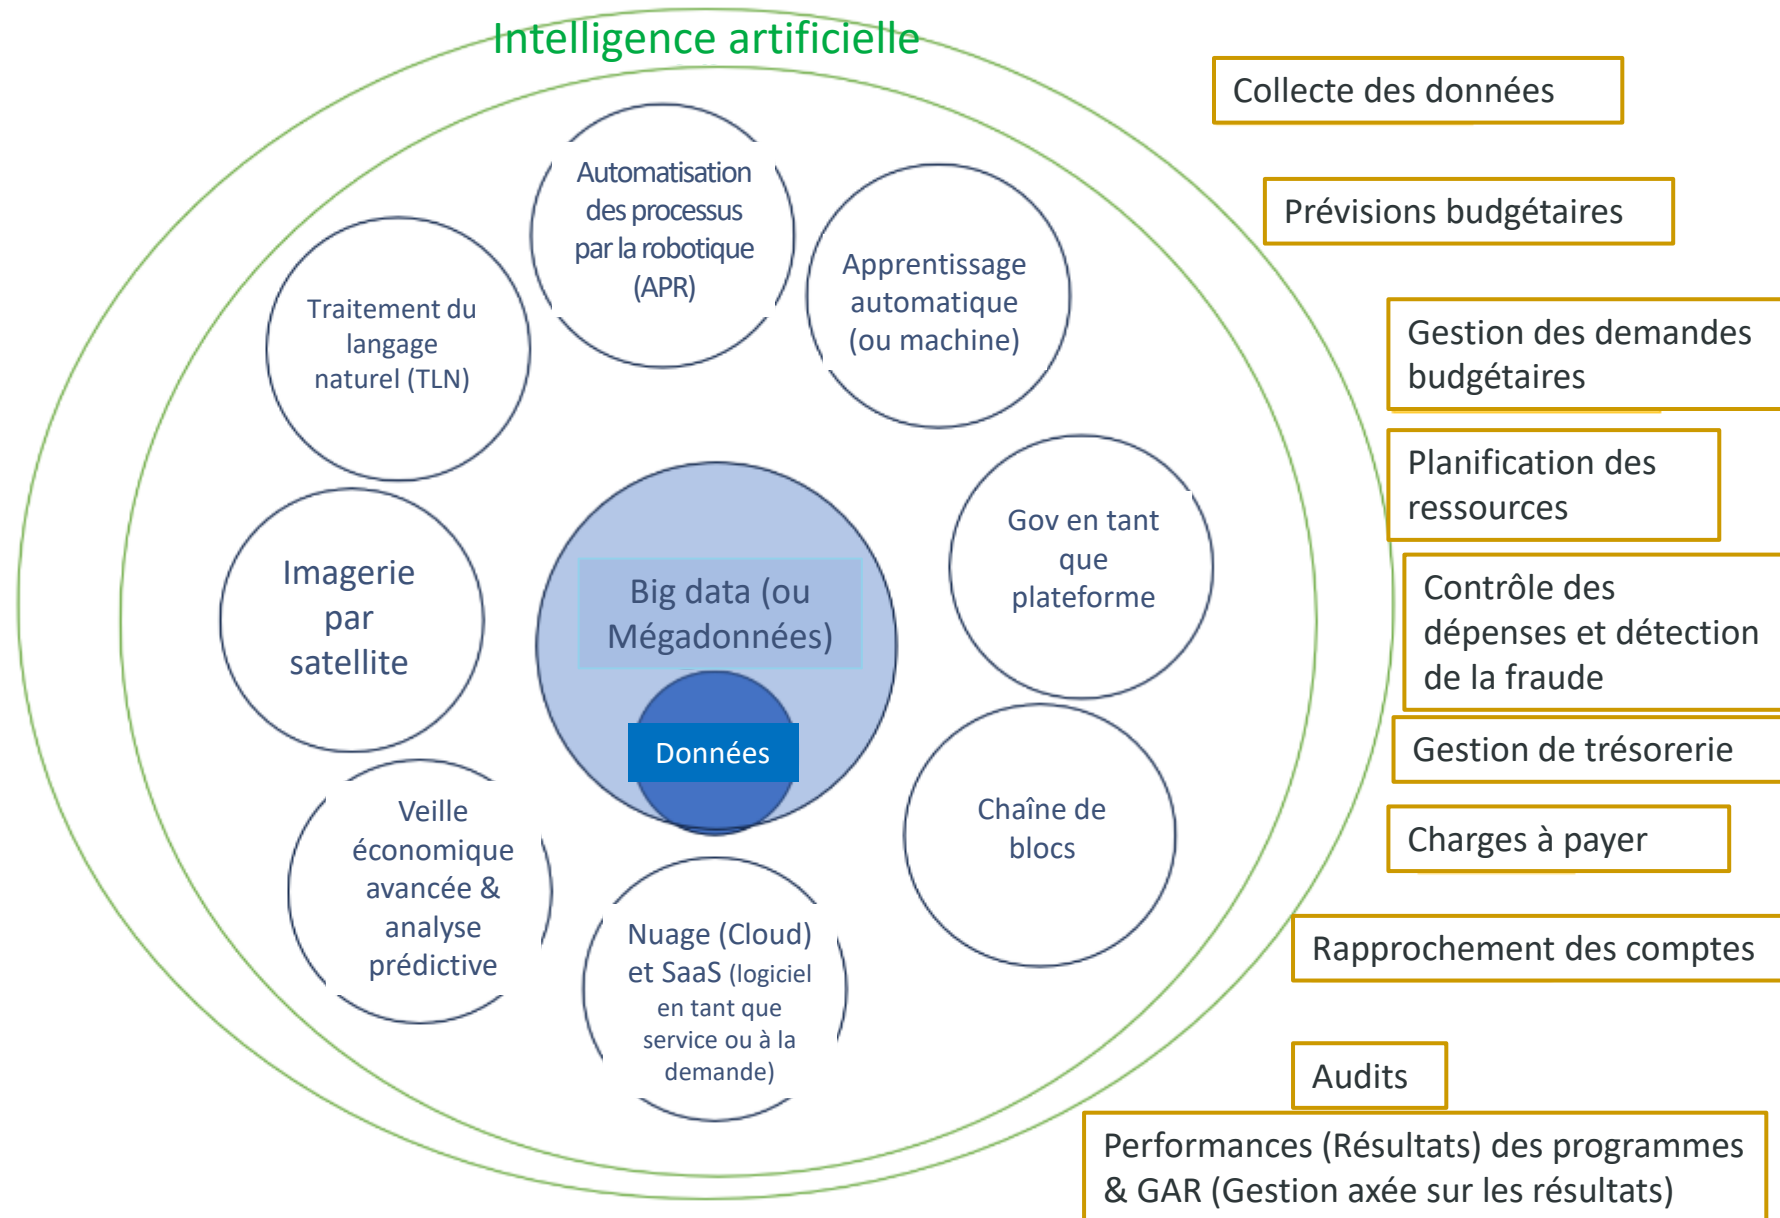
Intelligence artificielle

Automatisation des processus par la robotique (APR)

Traitement du langage naturel (TLN)

Apprentissage automatique (ou machine)

Imagerie par satellite

Big data (ou Mégadonnées)

Données

Gov en tant que plateforme

Veille économique avancée & analyse prédictive

Chaîne de blocs

Nuage (Cloud) et SaaS (logiciel en tant que service ou à la demande)

Collecte des données

Prévisions budgétaires

Gestion des demandes budgétaires

Planification des ressources

Contrôle des dépenses et détection de la fraude

Gestion de trésorerie

Charges à payer

Rapprochement des comptes

Audits

Performances (Résultats) des programmes & GAR (Gestion axée sur les résultats)